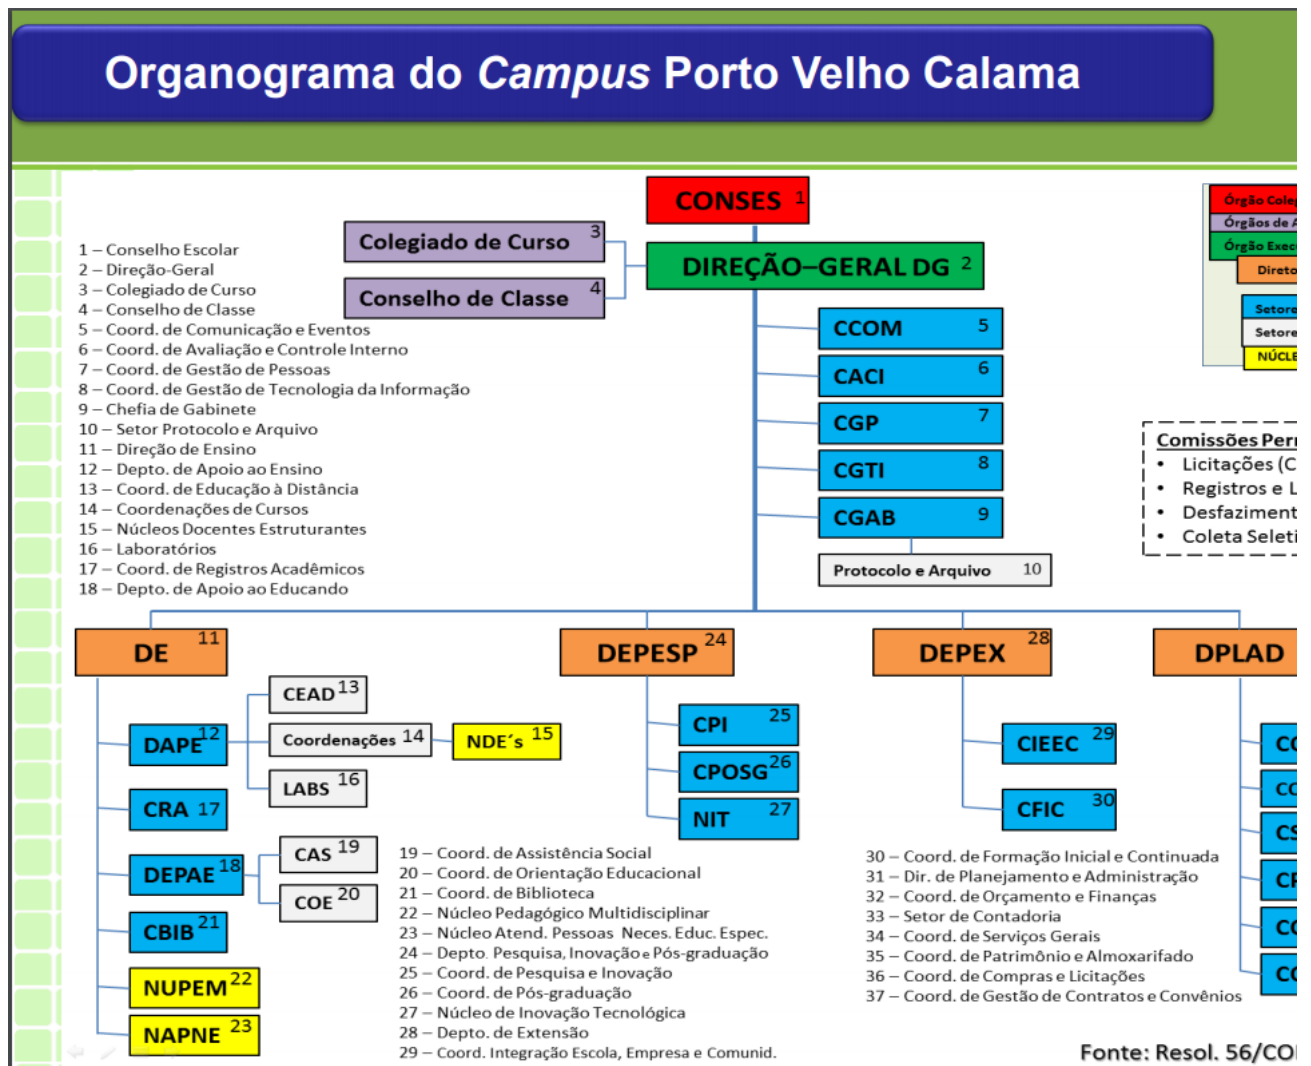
Organograma do *Campus* Porto Velho Calama

CONSES 1

DIREÇÃO–GERAL DG 2

Colegiado de Curso 3

Conselho de Classe 4

1 – Conselho Escolar
2 – Direção-Geral
3 – Colegiado de Curso
4 – Conselho de Classe
5 – Coord. de Comunicação e Eventos
6 – Coord. de Avaliação e Controle Interno
7 – Coord. de Gestão de Pessoas
8 – Coord. de Gestão de Tecnologia da Informação
9 – Chefia de Gabinete
10 – Setor Protocolo e Arquivo
11 – Direção de Ensino
12 – Depto. de Apoio ao Ensino
13 – Coord. de Educação à Distância
14 – Coordenações de Cursos
15 – Núcleos Docentes Estruturantes
16 – Laboratórios
17 – Coord. de Registros Acadêmicos
18 – Depto. de Apoio ao Educando

CCOM 5
CACI 6
CGP 7
CGTI 8
CGAB 9
Protocolo e Arquivo 10

Órgão Coleg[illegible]
Órgãos de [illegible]
Órgão Exec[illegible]
Direto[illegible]
Setore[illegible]
Setore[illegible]
NÚCLE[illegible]

Comissões Per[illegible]
• Licitações (C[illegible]
• Registros e L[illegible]
• Desfaziment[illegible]
• Coleta Seleti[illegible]

DE 11
DEPESP 24
DEPEX 28
DPLAD

CEAD 13
DAPE 12
Coordenações 14
NDE´s 15
LABS 16
CRA 17
CAS 19
DEPAE 18
COE 20
CBIB 21
NUPEM 22
NAPNE 23

CPI 25
CPOSG 26
NIT 27

CIEEC 29
CFIC 30

CC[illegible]
CC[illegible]
CS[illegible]
CF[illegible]
CC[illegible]
CC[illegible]

19 – Coord. de Assistência Social
20 – Coord. de Orientação Educacional
21 – Coord. de Biblioteca
22 – Núcleo Pedagógico Multidisciplinar
23 – Núcleo Atend. Pessoas Neces. Educ. Espec.
24 – Depto. Pesquisa, Inovação e Pós-graduação
25 – Coord. de Pesquisa e Inovação
26 – Coord. de Pós-graduação
27 – Núcleo de Inovação Tecnológica
28 – Depto. de Extensão
29 – Coord. Integração Escola, Empresa e Comunid.

30 – Coord. de Formação Inicial e Continuada
31 – Dir. de Planejamento e Administração
32 – Coord. de Orçamento e Finanças
33 – Setor de Contadoria
34 – Coord. de Serviços Gerais
35 – Coord. de Patrimônio e Almoxarifado
36 – Coord. de Compras e Licitações
37 – Coord. de Gestão de Contratos e Convênios

Fonte: Resol. 56/CO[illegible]